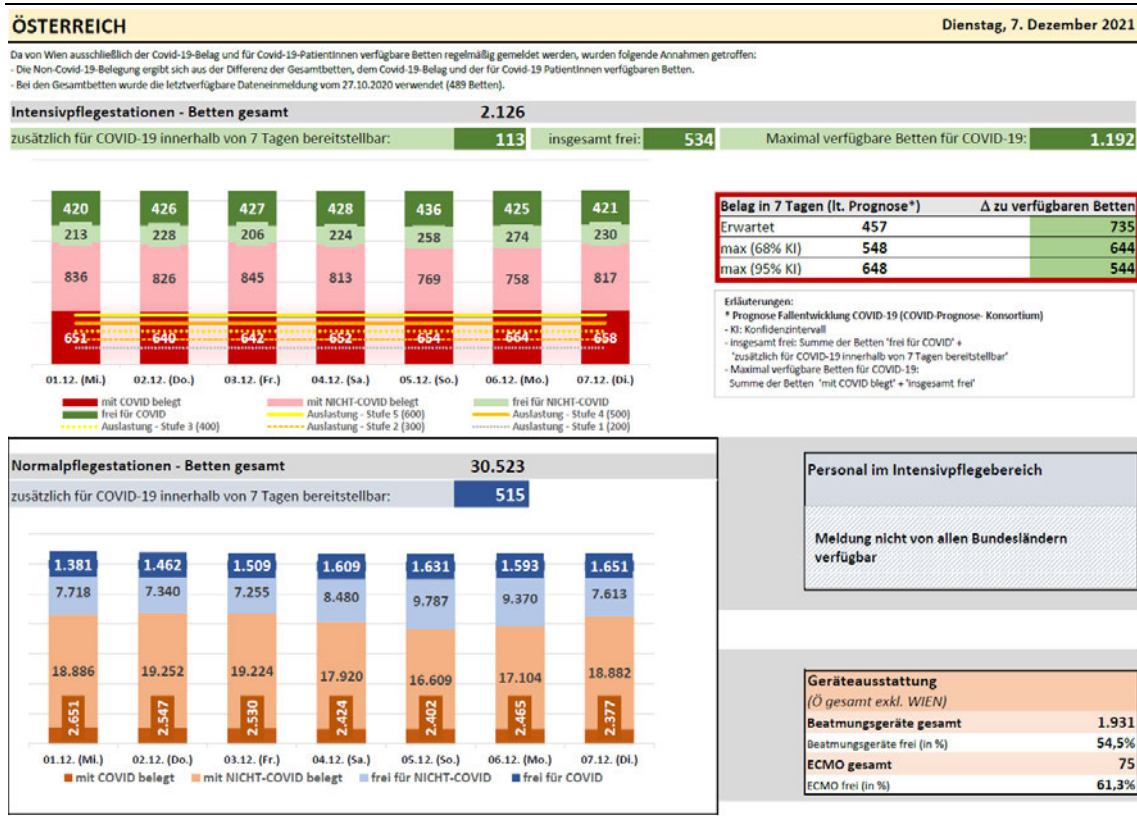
ÖSTERREICH

Dienstag, 7. Dezember 2021

Da von Wien ausschließlich der Covid-19-Belag und für Covid-19-PatientInnen verfügbare Betten regelmäßig gemeldet werden, wurden folgende Annahmen getroffen:
- Die Non-Covid-19-Belegung ergibt sich aus der Differenz der Gesamtbetten, dem Covid-19-Belag und der für Covid-19 PatientInnen verfügbaren Betten.
- Bei den Gesamtbetten wurde die letztverfügbare Dateneinmeldung vom 27.10.2020 verwendet (489 Betten).

Intensivpflegestationen - Betten gesamt 2.126

zusätzlich für COVID-19 innerhalb von 7 Tagen bereitstellbar: 113 insgesamt frei: 534 Maximal verfügbare Betten für COVID-19: 1.192

| | 01.12. (Mi.) | 02.12. (Do.) | 03.12. (Fr.) | 04.12. (Sa.) | 05.12. (So.) | 06.12. (Mo.) | 07.12. (Di.) |
|---|---|---|---|---|---|---|---|
| frei für COVID | 420 | 426 | 427 | 428 | 436 | 425 | 421 |
| frei für NICHT-COVID | 213 | 228 | 206 | 224 | 258 | 274 | 230 |
| mit NICHT-COVID belegt | 836 | 826 | 845 | 813 | 769 | 758 | 817 |
| mit COVID belegt | 651 | 640 | 642 | 652 | 654 | 664 | 658 |

mit COVID belegt
frei für COVID
Auslastung - Stufe 3 (400)
mit NICHT-COVID belegt
Auslastung - Stufe 5 (600)
Auslastung - Stufe 2 (300)
frei für NICHT-COVID
Auslastung - Stufe 4 (500)
Auslastung - Stufe 1 (200)

| Belag in 7 Tagen (lt. Prognose*) | | Δ zu verfügbaren Betten |
|---|---|---|
| Erwartet | 457 | 735 |
| max (68% KI) | 548 | 644 |
| max (95% KI) | 648 | 544 |

Erläuterungen:
* Prognose Fallentwicklung COVID-19 (COVID-Prognose- Konsortium)
- KI: Konfidenzintervall
- insgesamt frei: Summe der Betten 'frei für COVID' + 'zusätzlich für COVID-19 innerhalb von 7 Tagen bereitstellbar'
- Maximal verfügbare Betten für COVID-19: Summe der Betten 'mit COVID blegt' + 'insgesamt frei'

Normalpflegestationen - Betten gesamt 30.523

zusätzlich für COVID-19 innerhalb von 7 Tagen bereitstellbar: 515

| | 01.12. (Mi.) | 02.12. (Do.) | 03.12. (Fr.) | 04.12. (Sa.) | 05.12. (So.) | 06.12. (Mo.) | 07.12. (Di.) |
|---|---|---|---|---|---|---|---|
| frei für COVID | 1.381 | 1.462 | 1.509 | 1.609 | 1.631 | 1.593 | 1.651 |
| frei für NICHT-COVID | 7.718 | 7.340 | 7.255 | 8.480 | 9.787 | 9.370 | 7.613 |
| mit NICHT-COVID belegt | 18.886 | 19.252 | 19.224 | 17.920 | 16.609 | 17.104 | 18.882 |
| mit COVID belegt | 2.651 | 2.547 | 2.530 | 2.424 | 2.402 | 2.465 | 2.377 |

mit COVID belegt mit NICHT-COVID belegt frei für NICHT-COVID frei für COVID

Personal im Intensivpflegebereich

Meldung nicht von allen Bundesländern verfügbar

Geräteausstattung
(Ö gesamt exkl. WIEN)

| | |
|---|---|
| Beatmungsgeräte gesamt | 1.931 |
| Beatmungsgeräte frei (in %) | 54,5% |
| ECMO gesamt | 75 |
| ECMO frei (in %) | 61,3% |